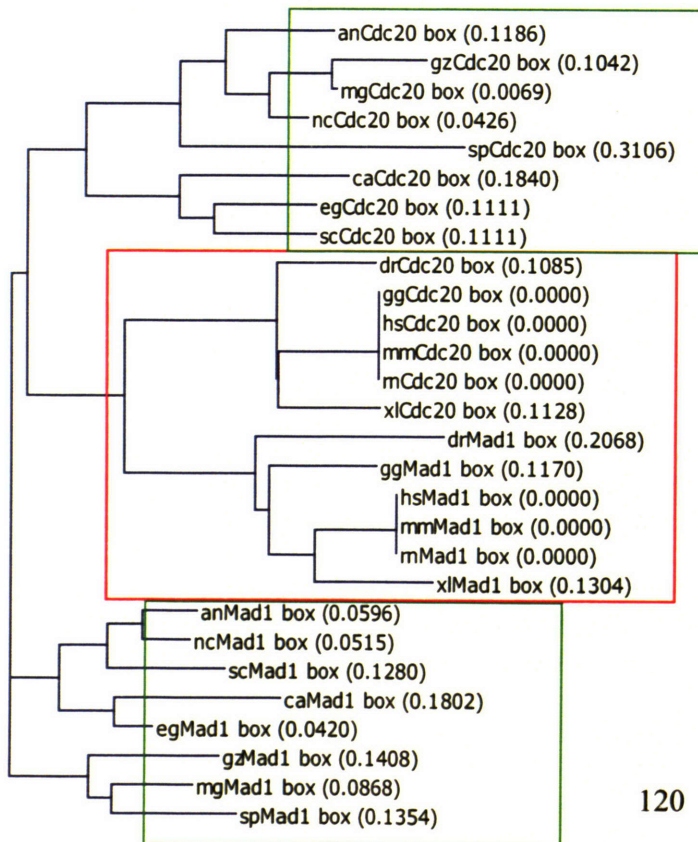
anCdc20 box (0.1186)
gzCdc20 box (0.1042)
mgCdc20 box (0.0069)
ncCdc20 box (0.0426)
spCdc20 box (0.3106)
caCdc20 box (0.1840)
egCdc20 box (0.1111)
scCdc20 box (0.1111)
drCdc20 box (0.1085)
ggCdc20 box (0.0000)
hsCdc20 box (0.0000)
mmCdc20 box (0.0000)
rnCdc20 box (0.0000)
xlCdc20 box (0.1128)
drMad1 box (0.2068)
ggMad1 box (0.1170)
hsMad1 box (0.0000)
mmMad1 box (0.0000)
rnMad1 box (0.0000)
xlMad1 box (0.1304)
anMad1 box (0.0596)
ncMad1 box (0.0515)
scMad1 box (0.1280)
caMad1 box (0.1802)
egMad1 box (0.0420)
gzMad1 box (0.1408)
mgMad1 box (0.0868)
spMad1 box (0.1354)
120